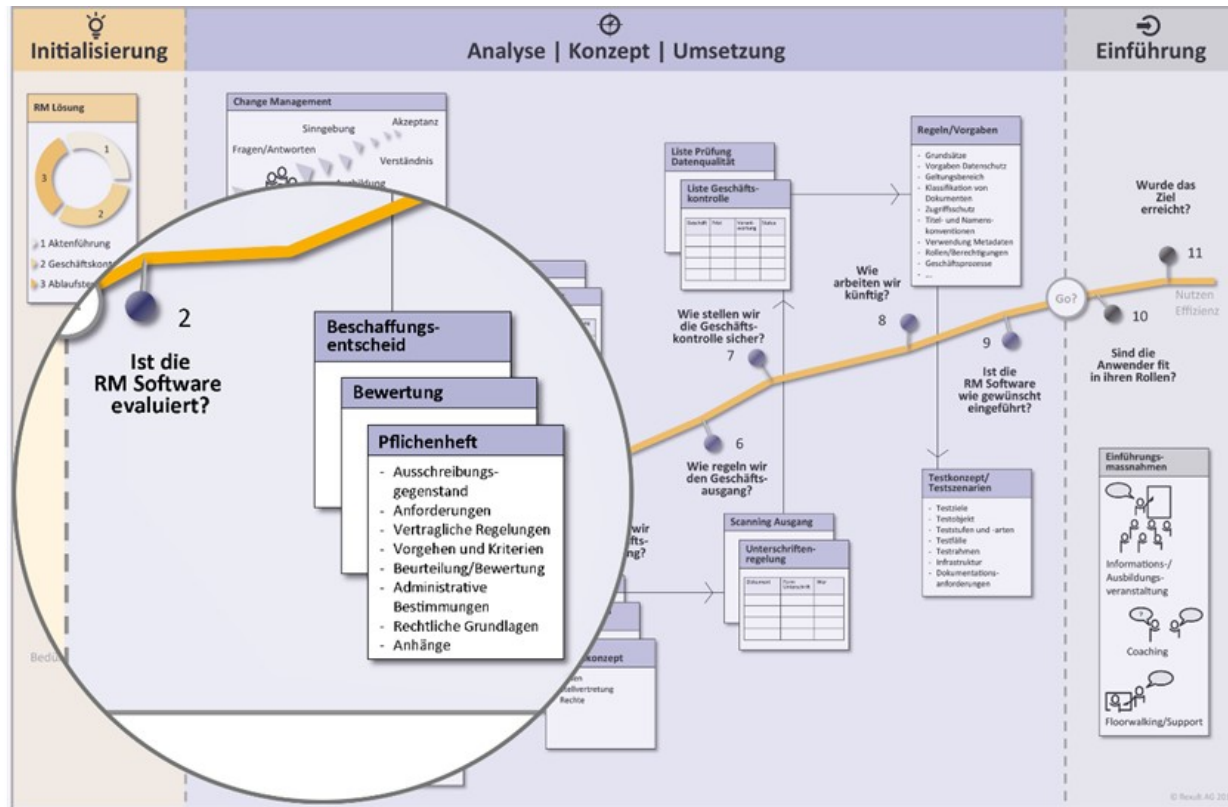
Initialisierung

Analyse | Konzept | Umsetzung

Einführung

RM Lösung

1
2
3

1 Aktenführung
2 Geschäftskont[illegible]
3 Ablaufste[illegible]

Change Management

Akzeptanz
Sinngebung
Fragen/Antworten
Verständnis

2

Ist die RM Software evaluiert?

Beschaffungsentscheid

Bewertung

Pflichenheft

- Ausschreibungsgegenstand
- Anforderungen
- Vertragliche Regelungen
- Vorgehen und Kriterien
- Beurteilung/Bewertung
- Administrative Bestimmungen
- Rechtliche Grundlagen
- Anhänge

Bedü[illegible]

Liste Prüfung Datenqualität

Liste Geschäftskontrolle

Geschäft | Titel | Verantwortung | Status

Regeln/Vorgaben

- Grundsätze
- Vorgaben Datenschutz
- Geltungsbereich
- Klassifikation von Dokumenten
- Zugriffschutz
- Titel- und Namenskonventionen
- Verwendung Metadaten
- Rollen/Berechtigungen
- Geschäftsprozesse
- ...

Wie stellen wir die Geschäftskontrolle sicher?

7

Wie arbeiten wir künftig?

8

9

Ist die RM Software wie gewünscht eingeführt?

6

Wie regeln wir den Geschäftsausgang?

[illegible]wir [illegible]ftsg?

Scanning Ausgang

Unterschriftenregelung

Dokument | Form Unterschrift | Wer

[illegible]konzept

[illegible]en
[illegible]tellvertretung
Rechte

Testkonzept/ Testszenarien

- Testziele
- Testobjekt
- Teststufen und -arten
- Testfälle
- Testrahmen
- Infrastruktur
- Dokumentationsanforderungen

Wurde das Ziel erreicht?

11

Go?

Nutzen
Effizienz

10

Sind die Anwender fit in ihren Rollen?

Einführungsmassnahmen

Informations-/ Ausbildungsveranstaltung

Coaching

Floorwalking/Support

© Result AG 20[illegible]